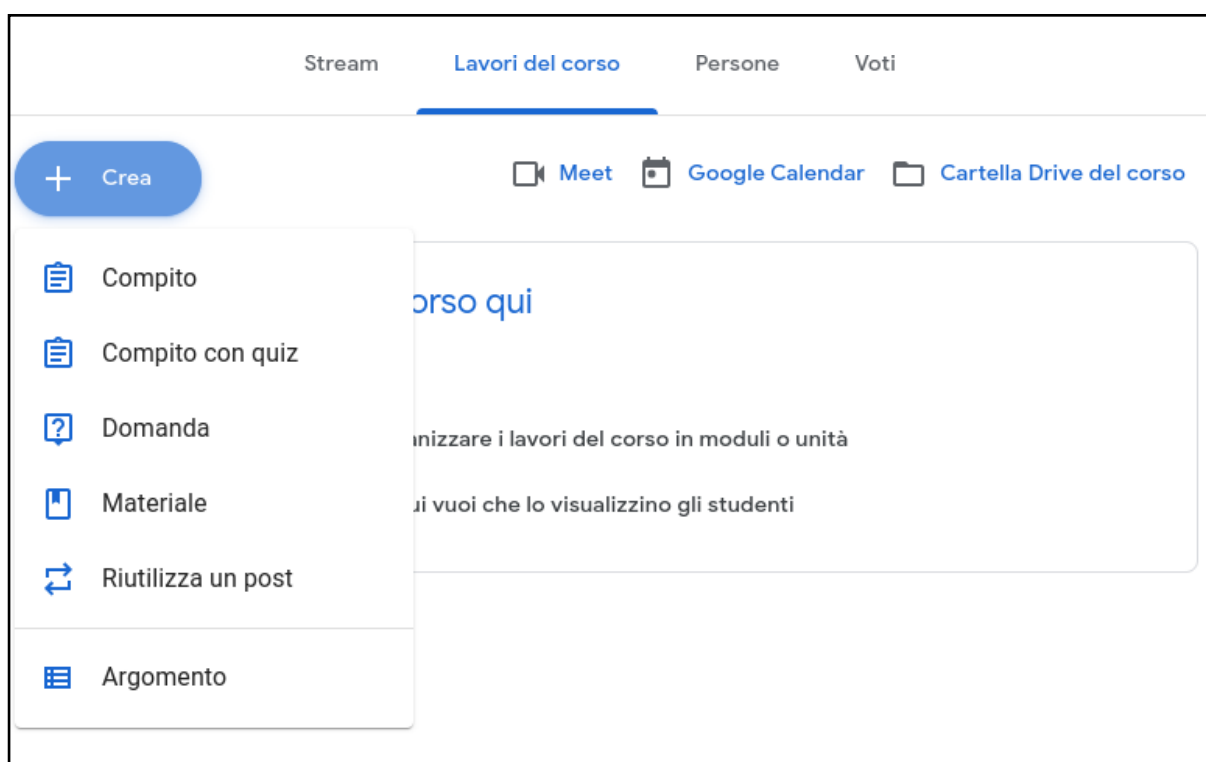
Stream Lavori del corso Persone Voti

+ Crea

Meet Google Calendar Cartella Drive del corso

Compito

Compito con quiz

Domanda

Materiale

Riutilizza un post

Argomento

orso qui

anizzare i lavori del corso in moduli o unità

ui vuoi che lo visualizzino gli studenti